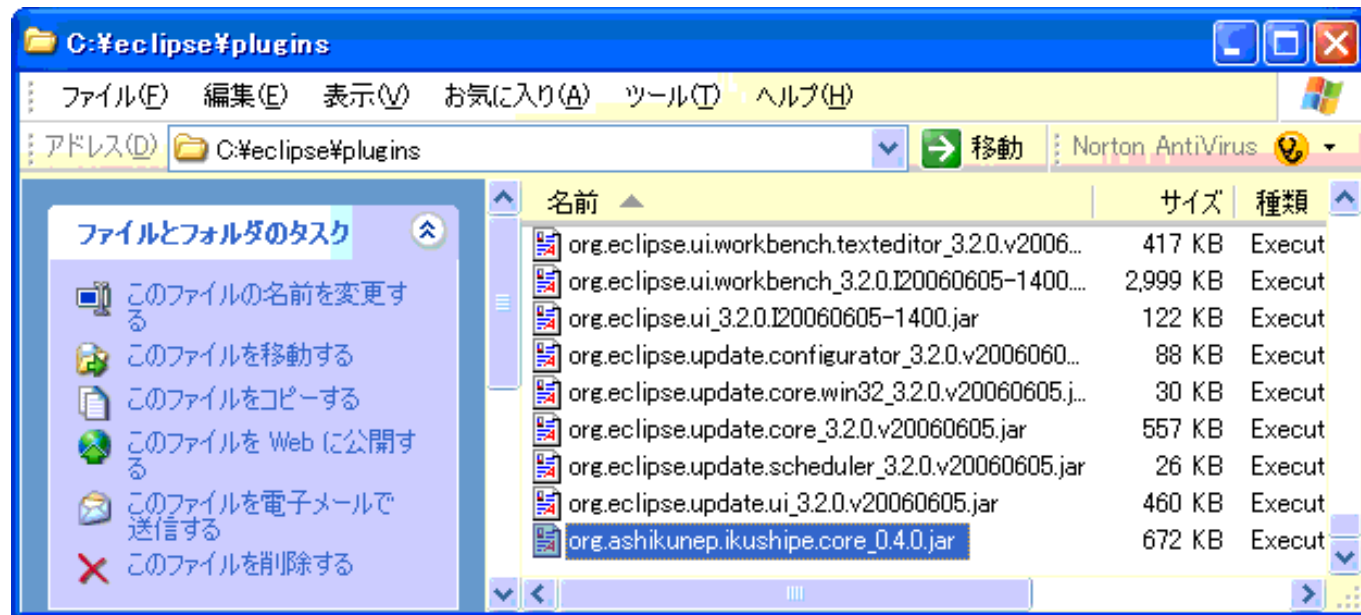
C:¥eclipse¥plugins

ファイル(F) 編集(E) 表示(V) お気に入り(A) ツール(T) ヘルプ(H)

アドレス(D) C:¥eclipse¥plugins 移動 Norton AntiVirus

ファイルとフォルダのタスク

このファイルの名前を変更する
このファイルを移動する
このファイルをコピーする
このファイルを Web に公開する
このファイルを電子メールで送信する
このファイルを削除する

| 名前 | サイズ | 種類 |
|---|---|---|
| org.eclipse.ui.workbench.texteditor_3.2.0.v2006... | 417 KB | Execut |
| org.eclipse.ui.workbench_3.2.0.I20060605-1400... | 2,999 KB | Execut |
| org.eclipse.ui_3.2.0.I20060605-1400.jar | 122 KB | Execut |
| org.eclipse.update.configurator_3.2.0.v2006060... | 88 KB | Execut |
| org.eclipse.update.core.win32_3.2.0.v20060605.j... | 30 KB | Execut |
| org.eclipse.update.core_3.2.0.v20060605.jar | 557 KB | Execut |
| org.eclipse.update.scheduler_3.2.0.v20060605.jar | 26 KB | Execut |
| org.eclipse.update.ui_3.2.0.v20060605.jar | 460 KB | Execut |
| org.ashikunep.ikushipe.core_0.4.0.jar | 672 KB | Execut |